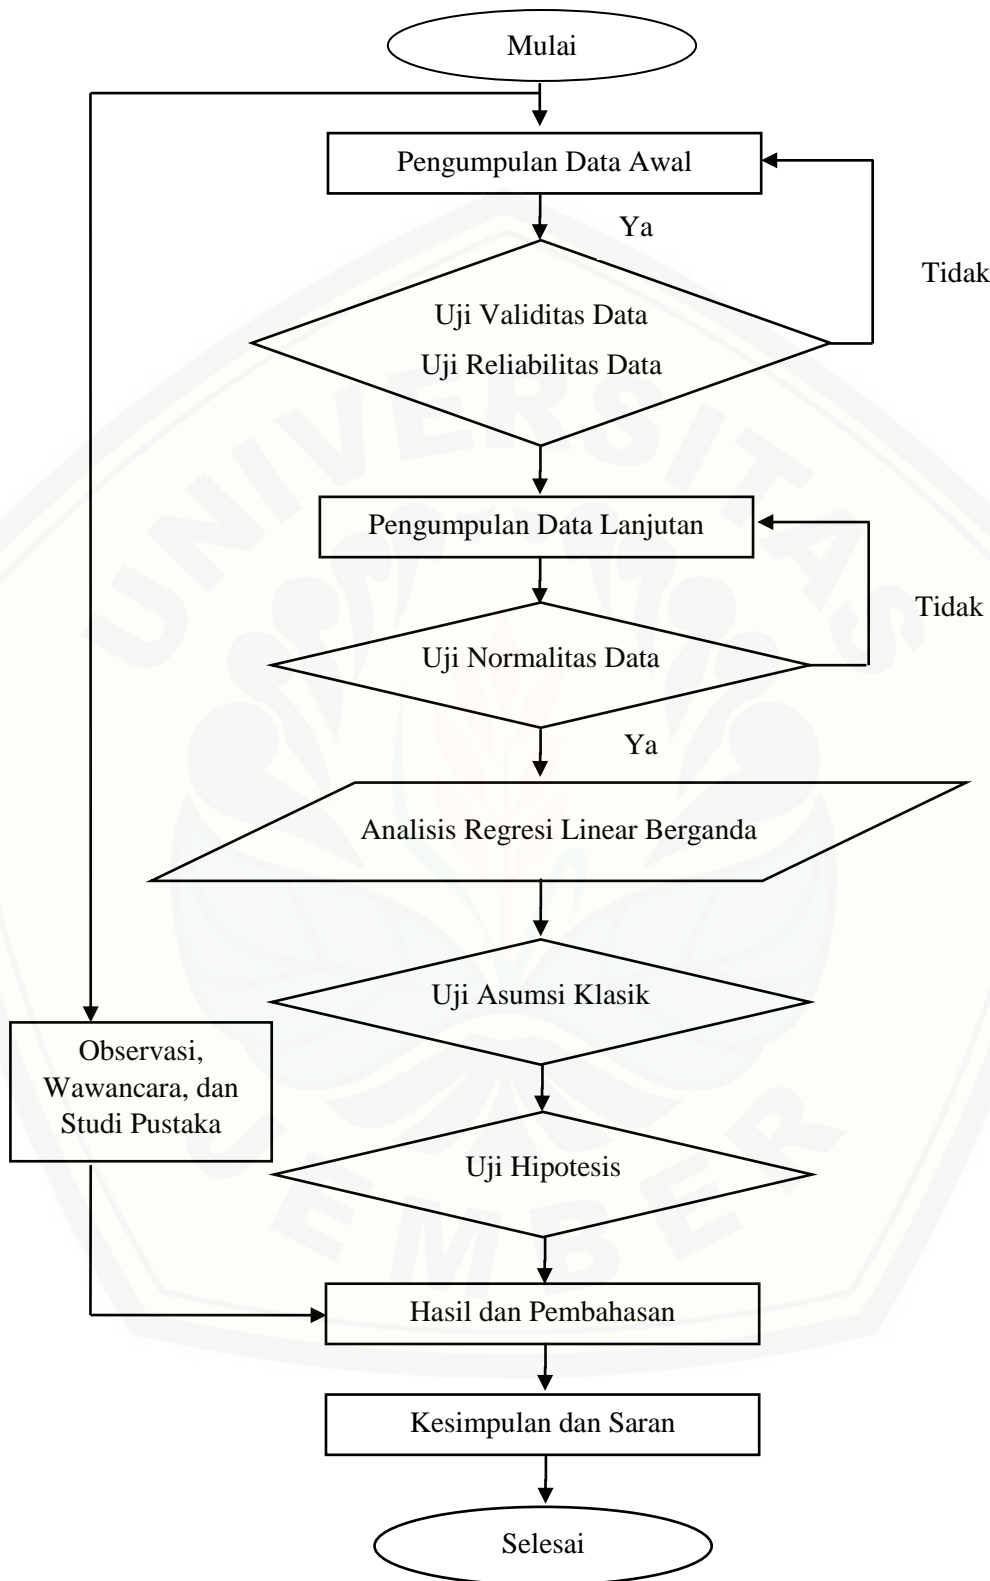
Mulai

Pengumpulan Data Awal

Ya

Tidak

Uji Validitas Data
Uji Reliabilitas Data

Pengumpulan Data Lanjutan

Tidak

Uji Normalitas Data

Ya

Analisis Regresi Linear Berganda

Uji Asumsi Klasik

Observasi, Wawancara, dan Studi Pustaka

Uji Hipotesis

Hasil dan Pembahasan

Kesimpulan dan Saran

Selesai